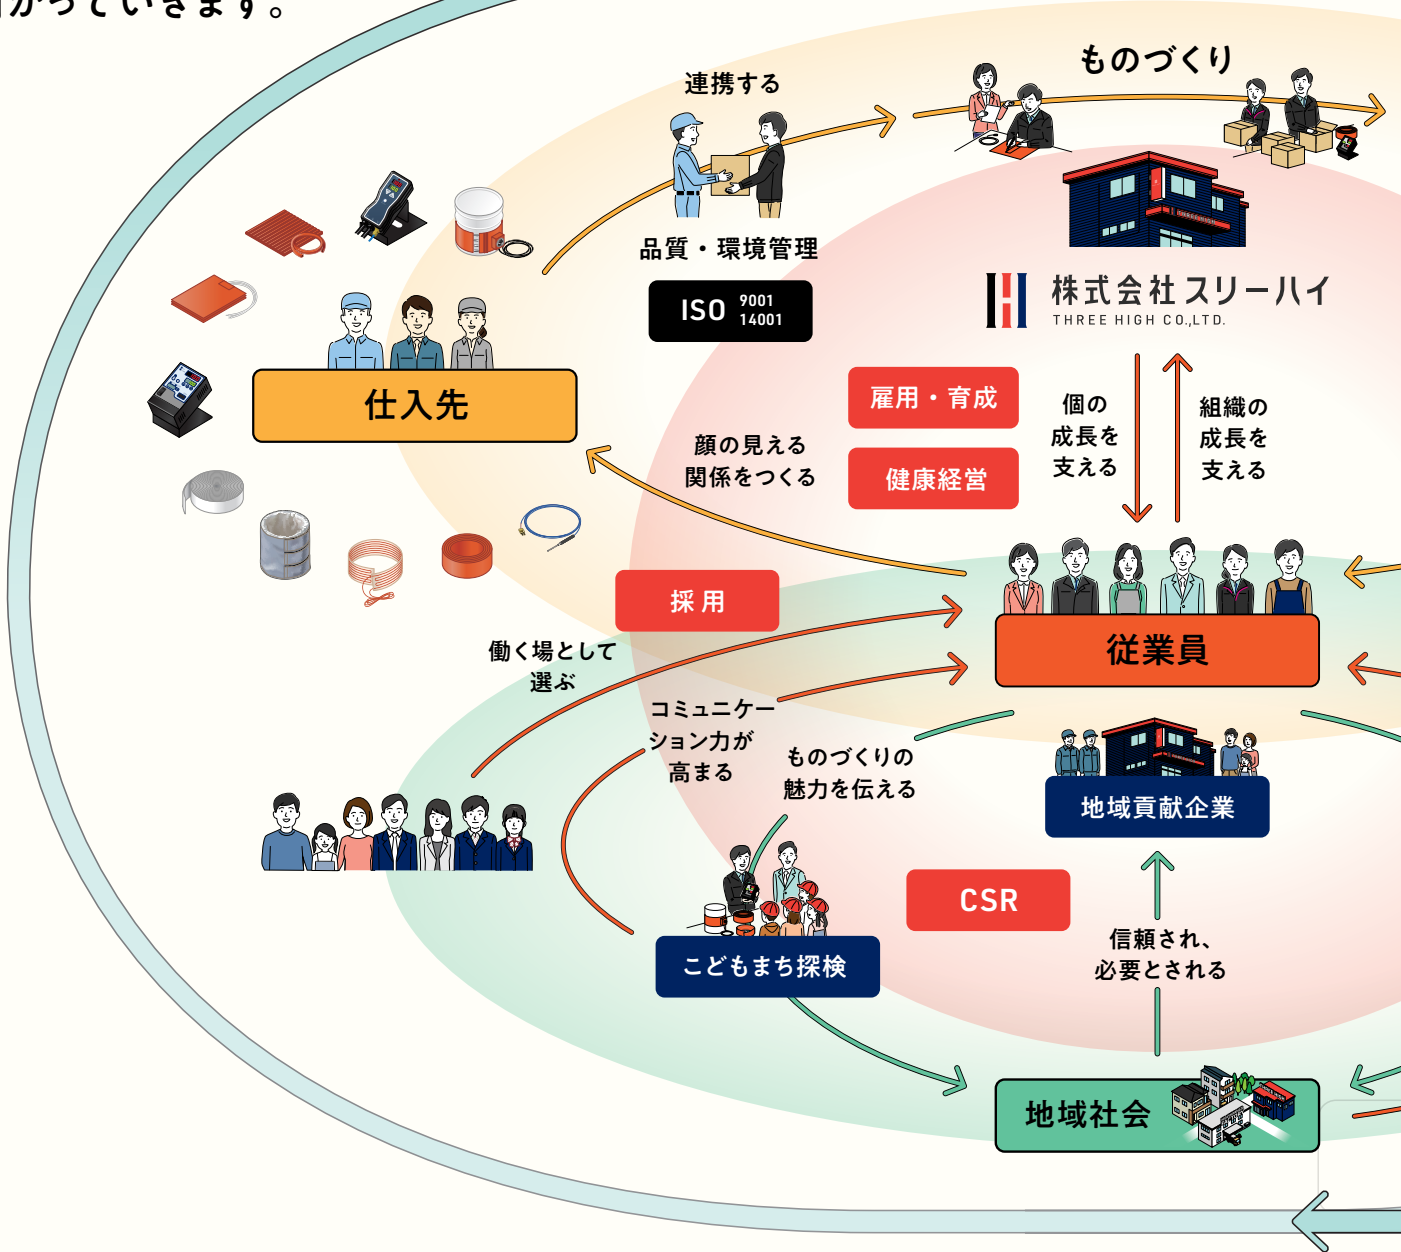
がっていきます。

ものづくり

連携する

品質・環境管理

ISO 9001 14001

株式会社スリーハイ
THREE HIGH CO.,LTD.

仕入先

雇用・育成

健康経営

個の成長を支える

組織の成長を支える

顔の見える関係をつくる

採用

従業員

働く場として選ぶ

コミュニケーション力が高まる

ものづくりの魅力を伝える

地域貢献企業

CSR

信頼され、必要とされる

こどもまち探検

地域社会